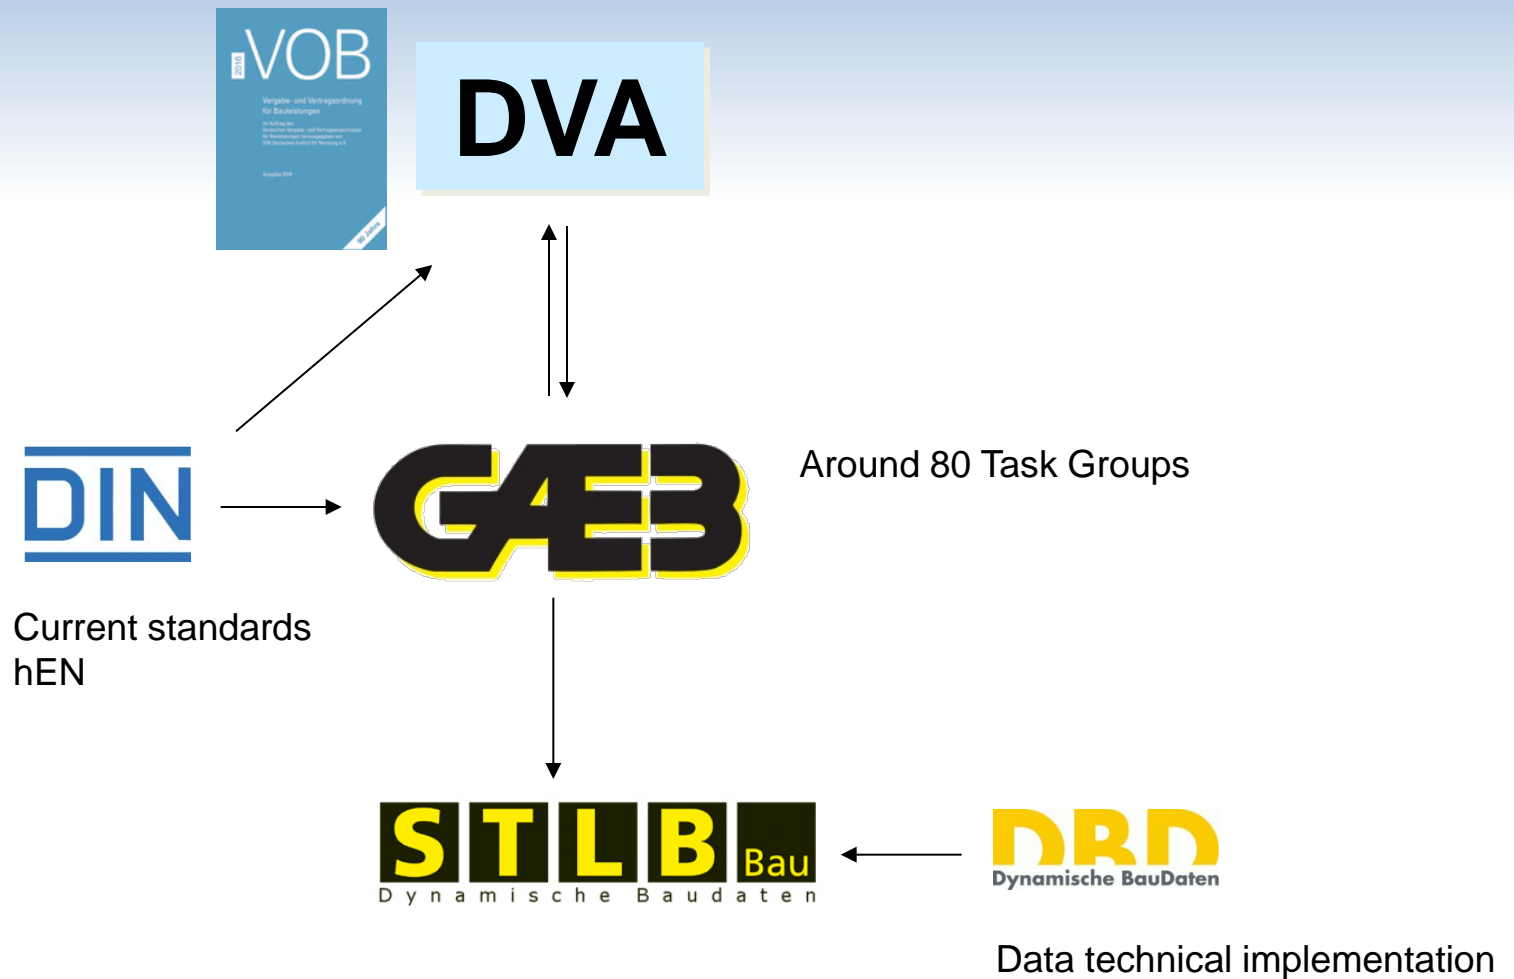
2016 VOB
Vergabe- und Vertragsordnung für Bauleistungen
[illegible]
90 Jahre

DVA

DIN

GAEB

Around 80 Task Groups

Current standards
hEN

STLB Bau
Dynamische Baudaten

DBD
Dynamische BauDaten

Data technical implementation